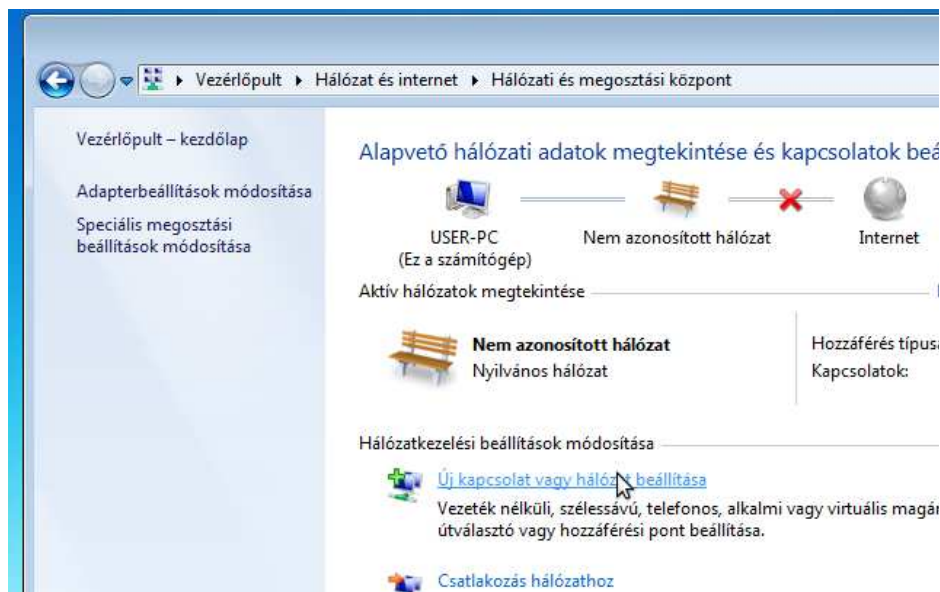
Vezérlőpult ▸ Hálózat és internet ▸ Hálózati és megosztási központ

Vezérlőpult – kezdőlap

Adapterbeállítások módosítása

Speciális megosztási beállítások módosítása

Alapvető hálózati adatok megtekintése és kapcsolatok beá

USER-PC
(Ez a számítógép)

Nem azonosított hálózat

Internet

Aktív hálózatok megtekintése

Nem azonosított hálózat
Nyilvános hálózat

Hozzáférés típusa
Kapcsolatok:

Hálózatkezelési beállítások módosítása

Új kapcsolat vagy hálózat beállítása
Vezeték nélküli, szélessávú, telefonos, alkalmi vagy virtuális magán útválasztó vagy hozzáférési pont beállítása.

Csatlakozás hálózathoz